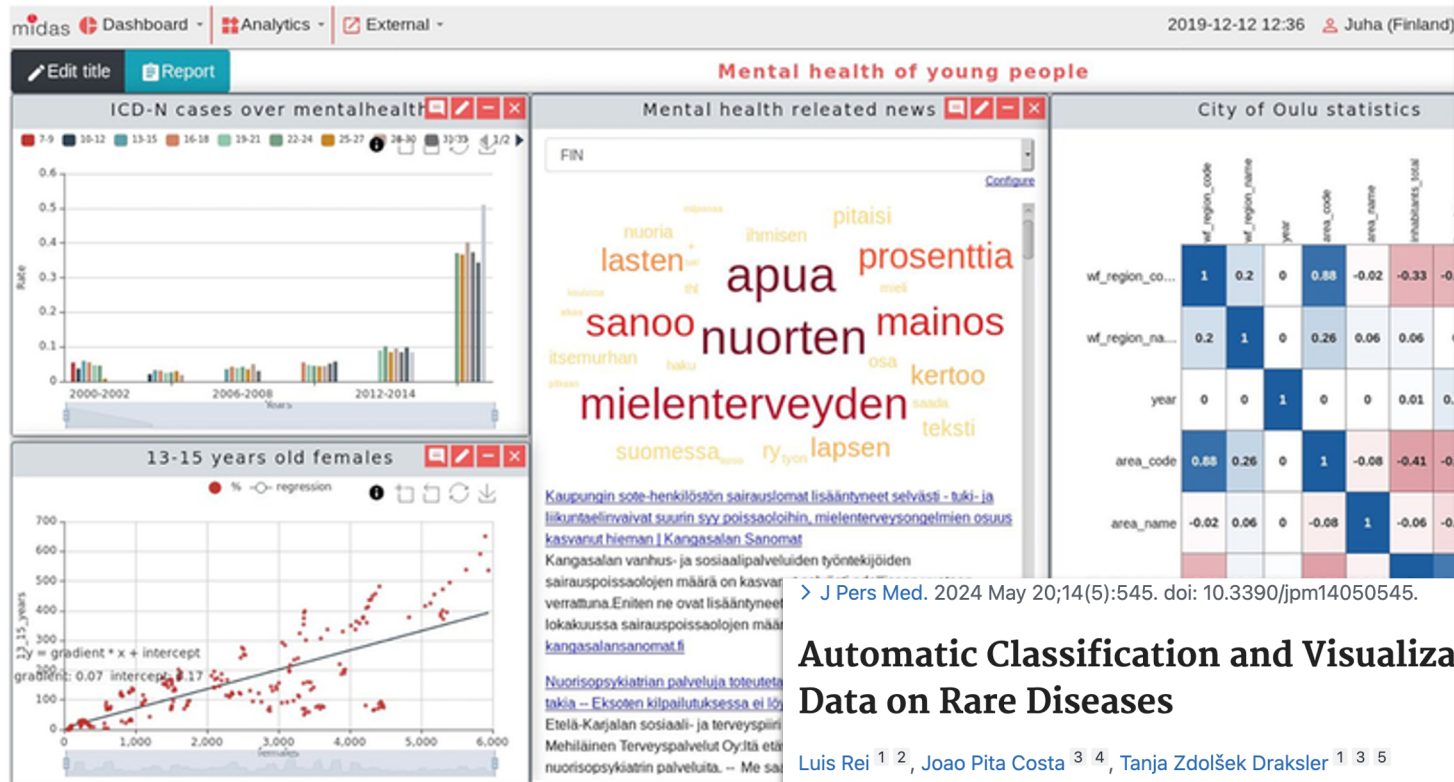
midas Dashboard Analytics External 2019-12-12 12:36 Juha (Finland)

Edit title Report

Mental health of young people

ICD-N cases over mentalhealth

7-9 10-12 13-15 16-18 19-21 22-24 25-27 28-30 31-33 1/2

0.6 0.5 0.4 0.3 0.2 0.1 0

Rate

2000-2002 2006-2008 2012-2014

Years

13-15 years old females

% regression

700 600 500 400 300 200 100 0

13_15_years

y = gradient * x + intercept
gradient: 0.07 intercept: 8.17

0 1,000 2,000 3,000 4,000 5,000 6,000

females

Mental health releated news

FIN

Configure

nuoria ihmisen pitaisi lasten apua prosenttia sanoo nuorten mainos itsemurhan haku osa kertoo mielenterveyden teksti suomessa ry lapsen

Kaupungin sote-henkilöstön sairauslomat lisääntyneet selvästi - tuki- ja liikuntaelinvaivat suurin syy poissaoloihin, mielenterveysongelmien osuus kasvanut hieman | Kangasalan Sanomat
Kangasalan vanhus- ja sosiaalipalveluiden työntekijöiden sairauspoissaolojen määrä on kasvan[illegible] verrattuna.Eniten ne ovat lisääntyne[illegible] lokakuussa sairauspoissaolojen mää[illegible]
kangasalansanomat.fi

Nuorisopsykiatrian palveluja toteutet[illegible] takia -- Eksoten kilpailutuksessa ei löy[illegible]
Etelä-Karjalan sosiaali- ja terveyspiiri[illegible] Mehiläinen Terveyspalvelut Oy:ltä etä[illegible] nuorisopsykiatrin palveluita. -- Me su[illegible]

City of Oulu statistics

wf_region_code wf_region_name year area_code area_name inhabitants_total

| | | | | | | |
|---|---|---|---|---|---|---|
| wf_region_co... | 1 | 0.2 | 0 | 0.88 | -0.02 | -0.33 |
| wf_region_na... | 0.2 | 1 | 0 | 0.26 | 0.06 | 0.06 |
| year | 0 | 0 | 1 | 0 | 0 | 0.01 |
| area_code | 0.88 | 0.26 | 0 | 1 | -0.08 | -0.41 |
| area_name | -0.02 | 0.06 | 0 | -0.08 | 1 | -0.06 |

> J Pers Med. 2024 May 20;14(5):545. doi: 10.3390/jpm14050545.

Automatic Classification and Visualiza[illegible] Data on Rare Diseases

Luis Rei 1 2, Joao Pita Costa 3 4, Tanja Zdolšek Draksler 1 3 5